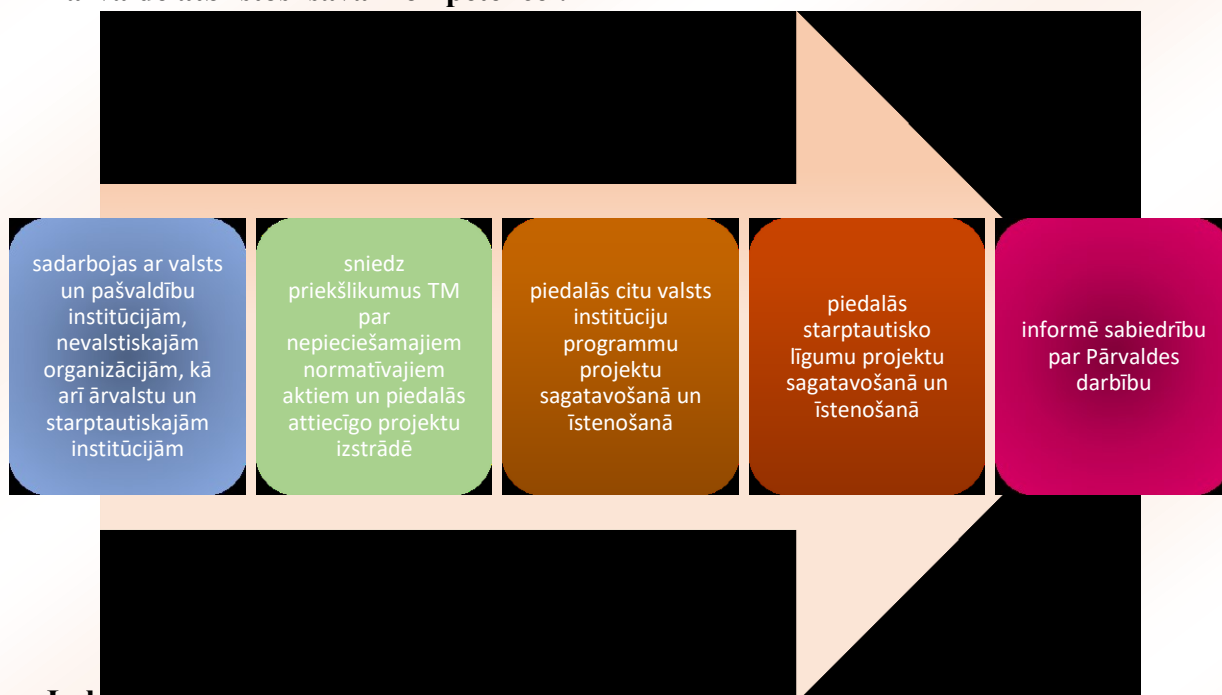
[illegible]

sadarbojas ar valsts un pašvaldību institūcijām, nevalstiskajām organizācijām, kā arī ārvalstu un starptautiskajām institūcijām

sniedz priekšlikumus TM par nepieciešamajiem normatīvajiem aktiem un piedalās attiecīgo projektu izstrādē

piedalās citu valsts institūciju programmu projektu sagatavošanā un īstenošanā

piedalās starptautisko līgumu projektu sagatavošanā un īstenošanā

informē sabiedrību par Pārvaldes darbību

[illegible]